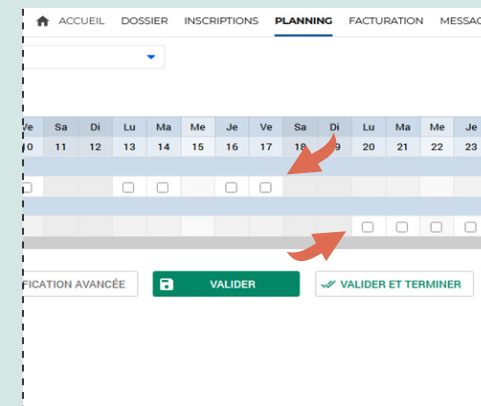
ACCUEIL DOSSIER INSCRIPTIONS PLANNING FACTURATION MESSAG

| Ve | Sa | Di | Lu | Ma | Me | Je | Ve | Sa | Di | Lu | Ma | Me | Je |
|---|---|---|---|---|---|---|---|---|---|---|---|---|---|
| 0 | 11 | 12 | 13 | 14 | 15 | 16 | 17 | 18 | 9 | 20 | 21 | 22 | 23 |

FICATION AVANCÉE

VALIDER

VALIDER ET TERMINER